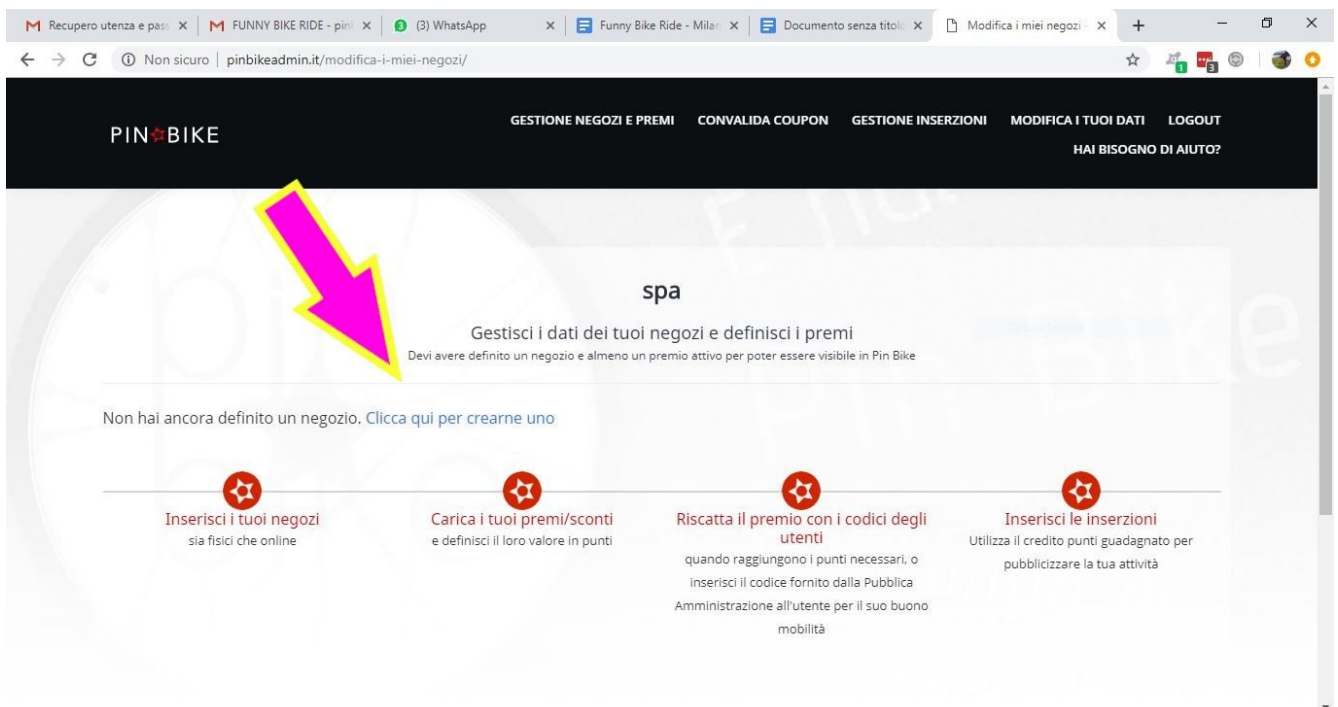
Recupero utenza e pas | FUNNY BIKE RIDE - pin | (3) WhatsApp | Funny Bike Ride - Milan | Documento senza titol | Modifica i miei negozi

Non sicuro | pinbikeadmin.it/modifica-i-miei-negozi/

PIN BIKE

GESTIONE NEGOZI E PREMI   CONVALIDA COUPON   GESTIONE INSERZIONI   MODIFICA I TUOI DATI   LOGOUT
HAI BISOGNO DI AIUTO?

spa

Gestisci i dati dei tuoi negozi e definisci i premi
Devi avere definito un negozio e almeno un premio attivo per poter essere visibile in Pin Bike

Non hai ancora definito un negozio. Clicca qui per crearne uno

Inserisci i tuoi negozi
sia fisici che online

Carica i tuoi premi/sconti
e definisci il loro valore in punti

Riscatta il premio con i codici degli utenti
quando raggiungono i punti necessari, o inserisci il codice fornito dalla Pubblica Amministrazione all'utente per il suo buono mobilità

Inserisci le inserzioni
Utilizza il credito punti guadagnato per pubblicizzare la tua attività